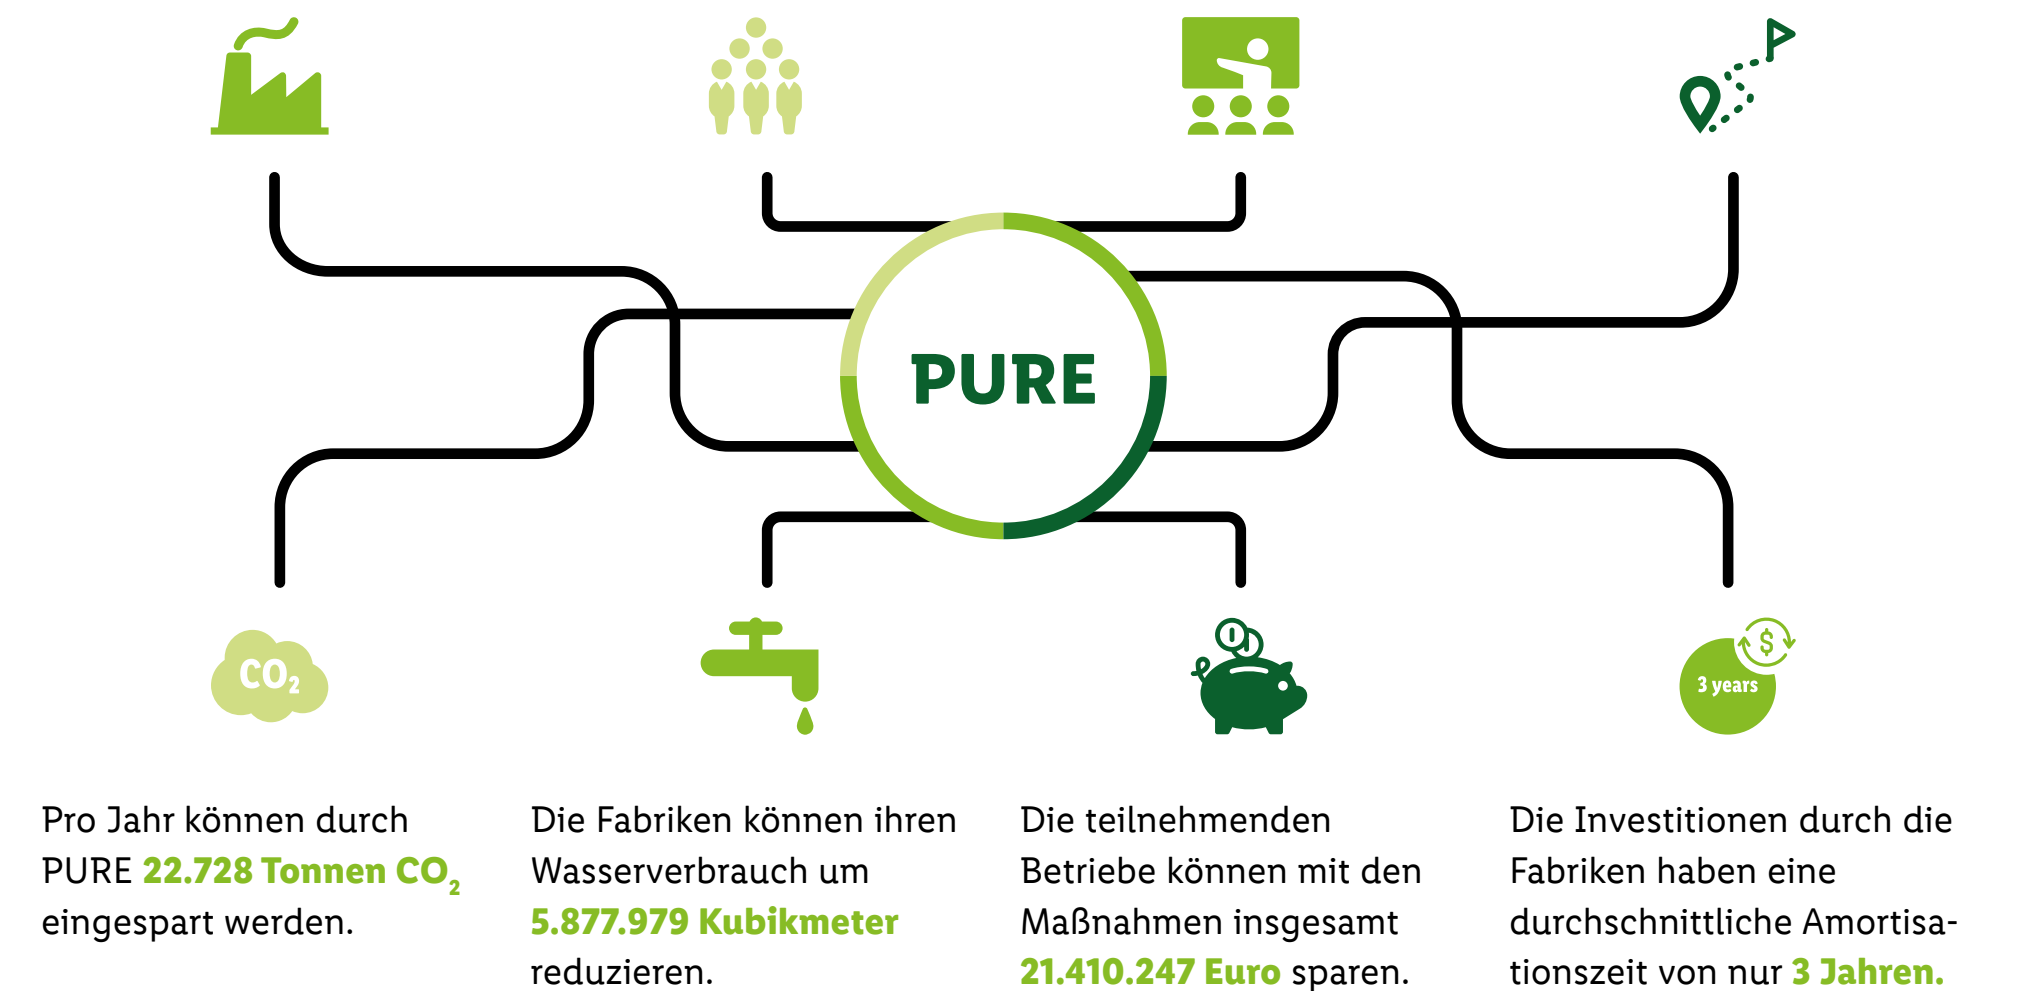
PURE

$CO_2$

3 years

Pro Jahr können durch PURE 22.728 Tonnen $CO_2$ eingespart werden.

Die Fabriken können ihren Wasserverbrauch um 5.877.979 Kubikmeter reduzieren.

Die teilnehmenden Betriebe können mit den Maßnahmen insgesamt 21.410.247 Euro sparen.

Die Investitionen durch die Fabriken haben eine durchschnittliche Amortisationszeit von nur 3 Jahren.